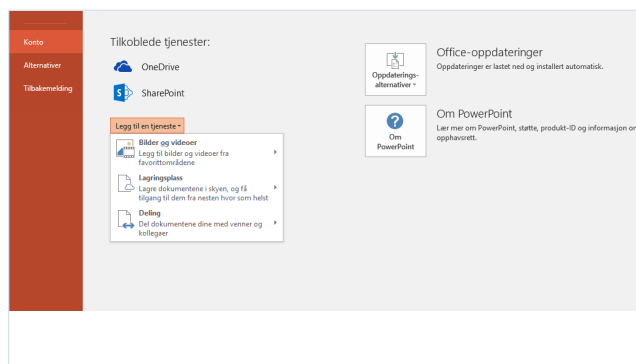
Konto
Alternativer
Tilbakemelding

Tilkoblede tjenester:

OneDrive

SharePoint

Legg til en tjeneste

Bilder og videoer
Legg til bilder og videoer fra favorittområdene

Lagringsplass
Lagre dokumentene i skyen, og få tilgang til dem fra nesten hvor som helst

Deling
Del dokumentene dine med venner og kolleger

Oppdateringsalternativer

Office-oppdateringer
Oppdateringer er lastet ned og installert automatisk.

Om PowerPoint

Om PowerPoint
Lær mer om PowerPoint, støtte, produkt-ID og informasjon om opphavsrett.